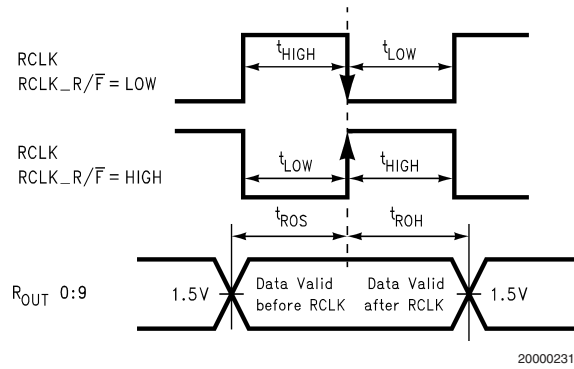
RCLK
RCLK_R/$\overline{F}$ = LOW

$t_{HIGH}$

$t_{LOW}$

RCLK
RCLK_R/$\overline{F}$ = HIGH

$t_{LOW}$

$t_{HIGH}$

$t_{ROS}$

$t_{ROH}$

$R_{OUT}$ 0:9

1.5V

Data Valid before RCLK

Data Valid after RCLK

1.5V

20000231